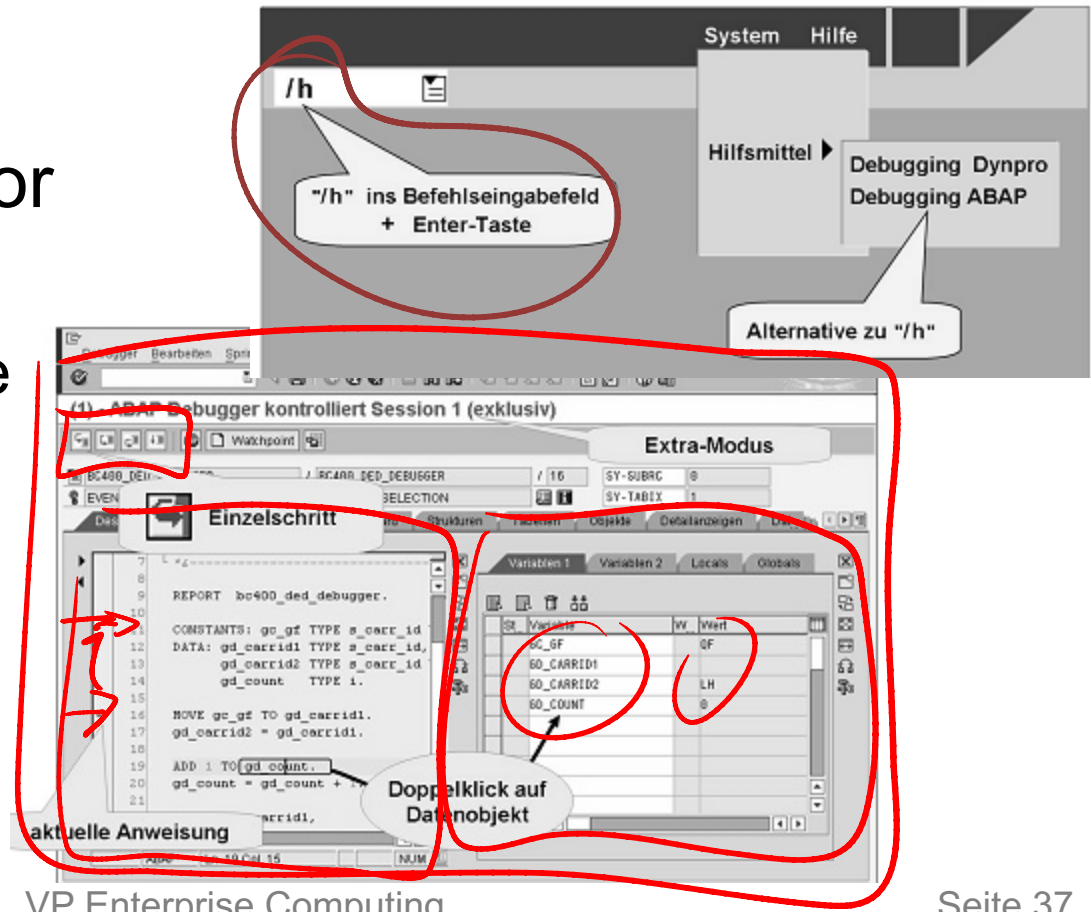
or

e

System Hilfe

/h

"/h" ins Befehlseingabefeld + Enter-Taste

Hilfsmittel ▶

Debugging Dynpro
Debugging ABAP

Alternative zu "/h"

Debugger Bearbeiten Spr

(1) - ABAP Debugger kontrolliert Session 1 (exklusiv)

Watchpoint

Extra-Modus

BC400_DED_DEBUGGER / 16 SY-SUBRC 0

EVEN SELECTION SY-TABIX 1

Einzelschritt

Strukturen Tabellen Objekte Detailanzeigen

Variablen 1 Variablen 2 Locals Globals

| St. | Variable | W. | Wert |
|---|---|---|---|
| | GC_GF | | GF |
| | GD_CARRID1 | | |
| | GD_CARRID2 | | LH |
| | GD_COUNT | | 0 |

7 *&-----
8
9 REPORT bc400_ded_debugger.
10
11 CONSTANTS: gc_gf TYPE s_carr_id
12 DATA: gd_carrid1 TYPE s_carr_id,
13 gd_carrid2 TYPE s_carr_id
14 gd_count TYPE i.
15
16 MOVE gc_gf TO gd_carrid1.
17 gd_carrid2 = gd_carrid1.
18
19 ADD 1 TO gd_count.
20 gd_count = gd_count + 1.
21
carrid1,

Doppelklick auf Datenobjekt

aktuelle Anweisung

ABAP Ln 19 Col 15 NUM

VP Enterprise Computing

Seite 37